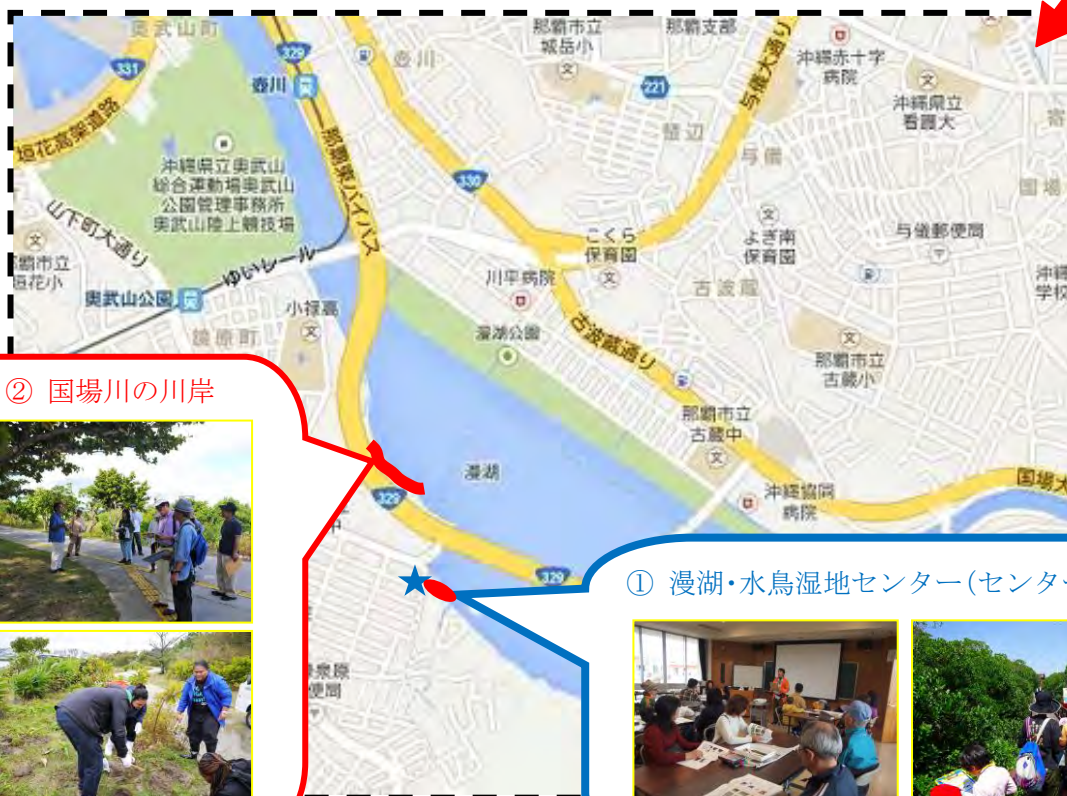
奥武山町
329
331
壺川
壺川
那覇市立
城岳小
那覇支部
221
与儀大通り
沖縄赤十字
病院
沖縄県立
看護大
寄
垣花高架道路
沖縄県立奥武山
総合運動場奥武山
公園管理事務所
奥武山陸上競技場
那覇東バイパス
330
楚辺
与儀
国場
山下町大通り
ゆいレール
こくら
保育園
よぎ南
保育園
与儀郵便局
那覇市立
垣花小
奥武山公園
川平病院
古波蔵
沖縄
学校
儀保町
小禄高
漫湖公園
古波蔵通り
那覇市立
古蔵小
② 国場川の川岸
那覇市立
古蔵中
漫湖
沖縄協同
病院
国場大
329
329
① 漫湖・水鳥湿地センター(センター
泉原
便局